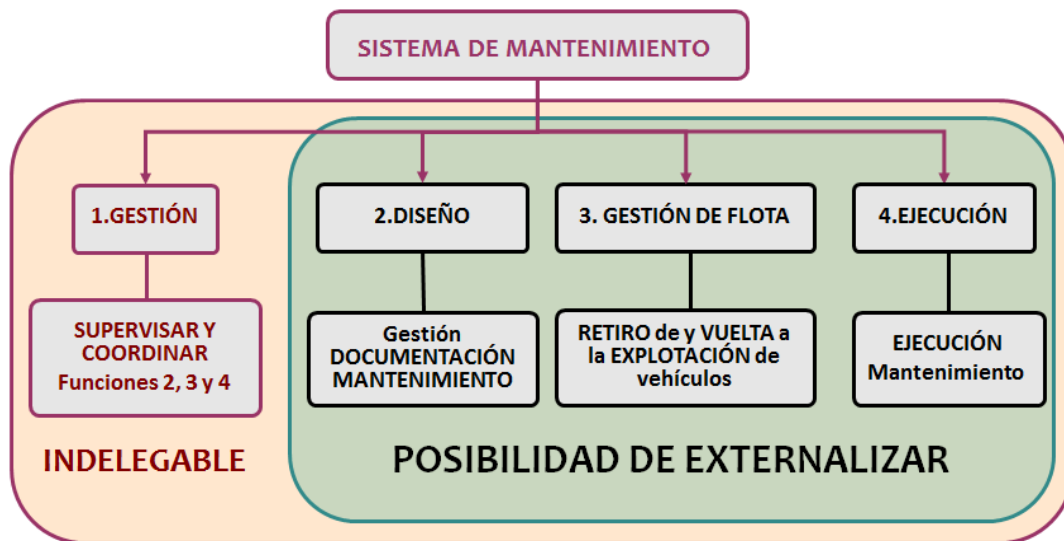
SISTEMA DE MANTENIMIENTO

1.GESTIÓN

SUPERVISAR Y COORDINAR
Funciones 2, 3 y 4

INDELEGABLE

2.DISEÑO

Gestión DOCUMENTACIÓN MANTENIMIENTO

3. GESTIÓN DE FLOTA

RETIRO de y VUELTA a la EXPLOTACIÓN de vehículos

4.EJECUCIÓN

EJECUCIÓN Mantenimiento

POSIBILIDAD DE EXTERNALIZAR